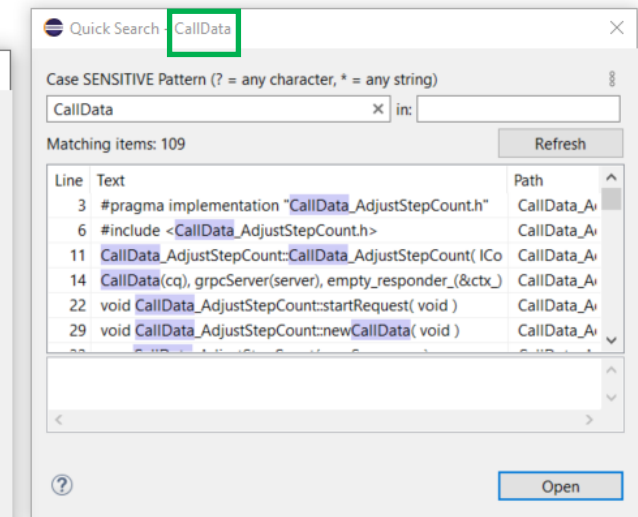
Quick Search - CallData

Case SENSITIVE Pattern (? = any character, * = any string)

CallData

in:

Matching items: 109

Refresh

| Line | Text | Path |
|---|---|---|
| 3 | #pragma implementation "CallData_AdjustStepCount.h" | CallData_A |
| 6 | #include <CallData_AdjustStepCount.h> | CallData_A |
| 11 | CallData_AdjustStepCount::CallData_AdjustStepCount( ICo | CallData_A |
| 14 | CallData(cq), grpcServer(server), empty_responder_(&ctx_) | CallData_A |
| 22 | void CallData_AdjustStepCount::startRequest( void ) | CallData_A |
| 29 | void CallData_AdjustStepCount::newCallData( void ) | CallData_A |
| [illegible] | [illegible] | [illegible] |

Open